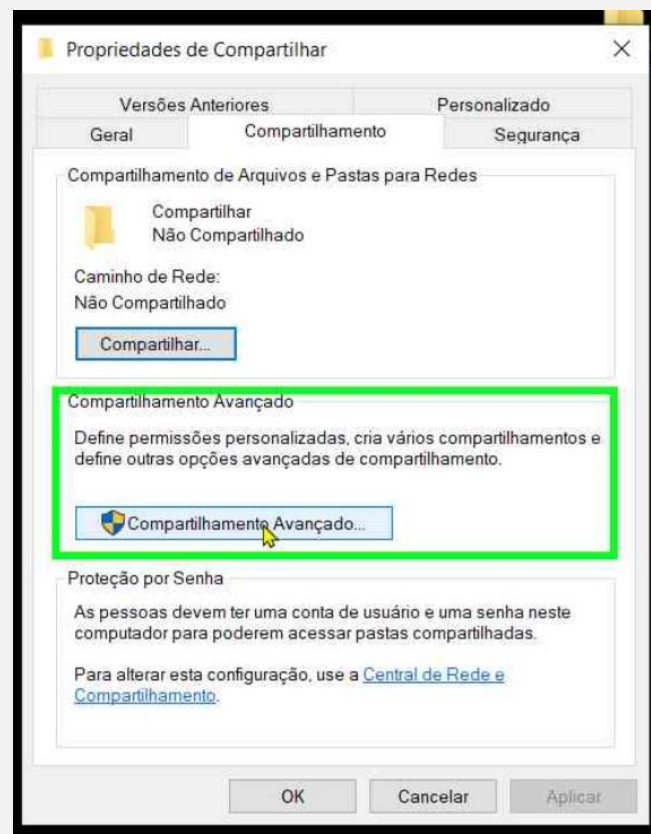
Propriedades de Compartilhar

×

Versões Anteriores

Personalizado

Geral

Compartilhamento

Segurança

Compartilhamento de Arquivos e Pastas para Redes

Compartilhar
Não Compartilhado

Caminho de Rede:
Não Compartilhado

Compartilhar...

Compartilhamento Avançado

Define permissões personalizadas, cria vários compartilhamentos e define outras opções avançadas de compartilhamento.

Compartilhamento Avançado...

Proteção por Senha

As pessoas devem ter uma conta de usuário e uma senha neste computador para poderem acessar pastas compartilhadas.

Para alterar esta configuração, use a Central de Rede e Compartilhamento.

OK

Cancelar

Aplicar